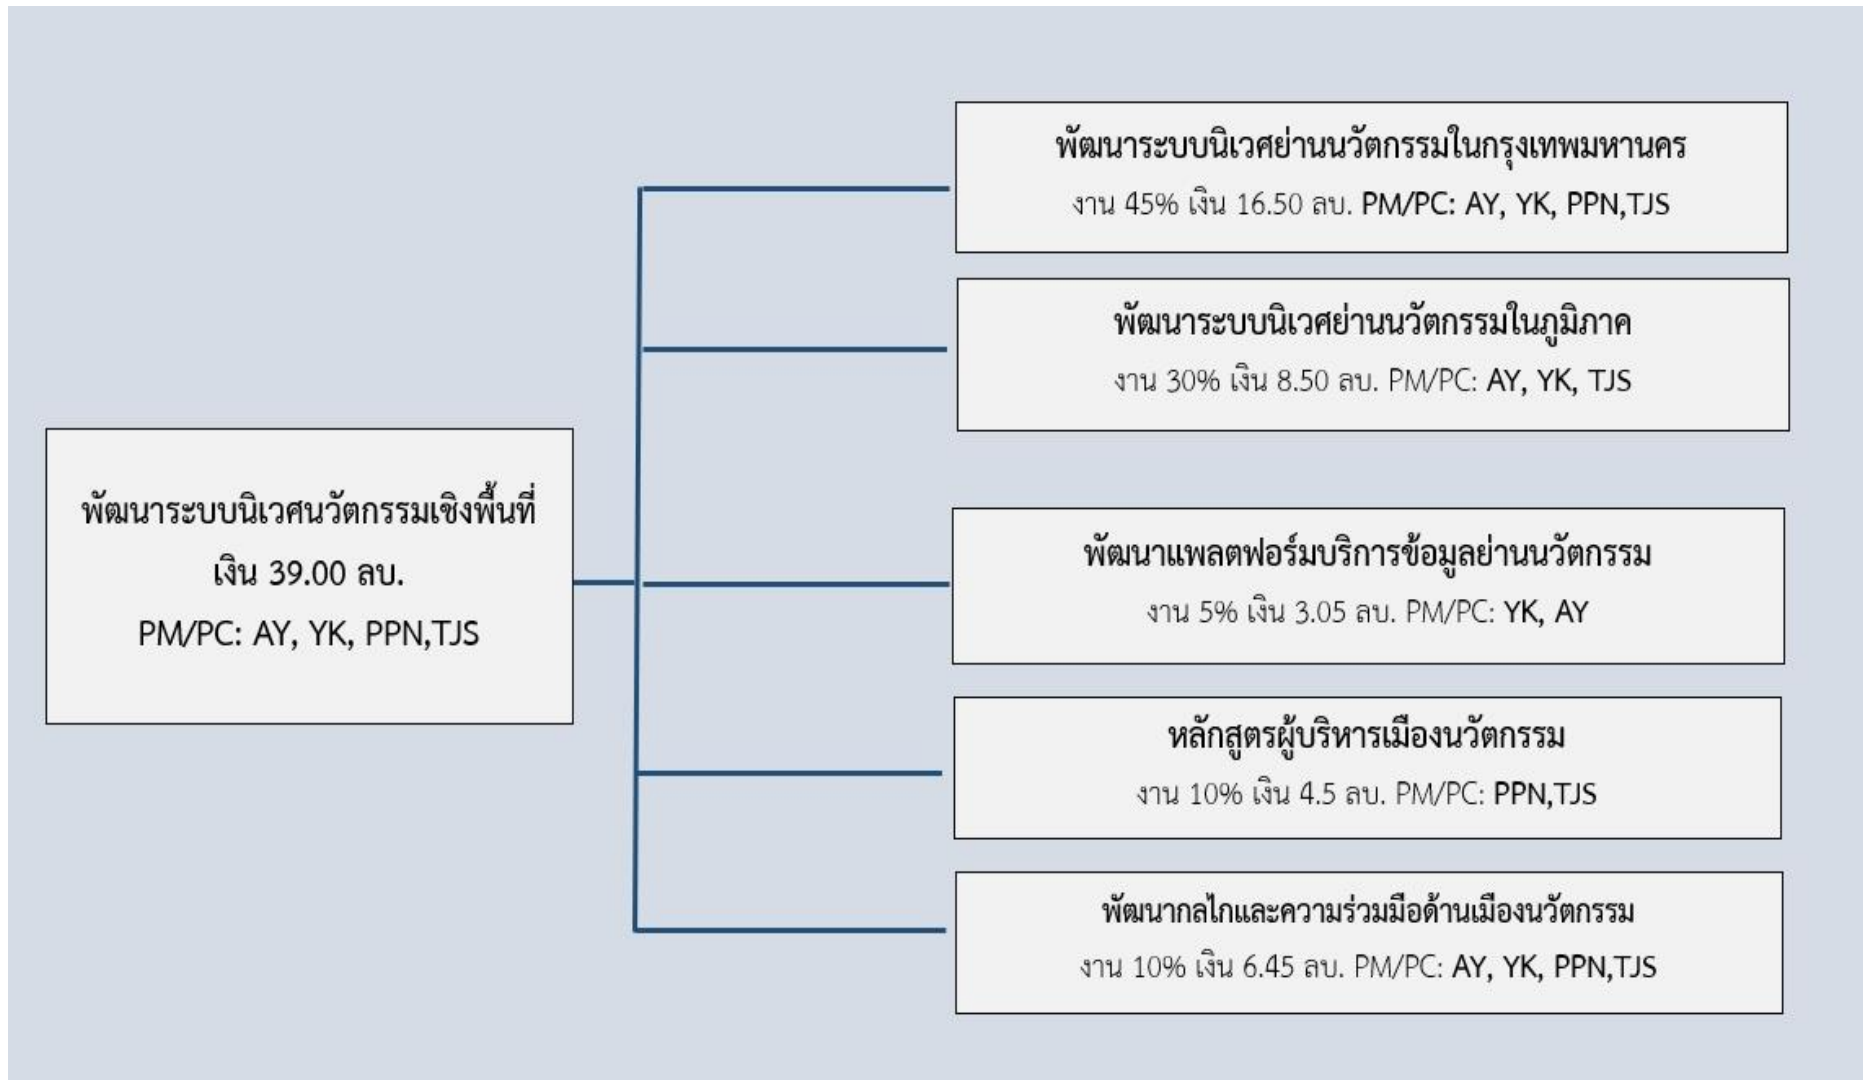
พัฒนาระบบนิเวศนวัตกรรมเชิงพื้นที่
เงิน 39.00 ลบ.
PM/PC: AY, YK, PPN,TJS

พัฒนาระบบนิเวศย่านนวัตกรรมในกรุงเทพมหานคร
งาน 45% เงิน 16.50 ลบ. PM/PC: AY, YK, PPN,TJS

พัฒนาระบบนิเวศย่านนวัตกรรมในภูมิภาค
งาน 30% เงิน 8.50 ลบ. PM/PC: AY, YK, TJS

พัฒนาแพลตฟอร์มบริการข้อมูลย่านนวัตกรรม
งาน 5% เงิน 3.05 ลบ. PM/PC: YK, AY

หลักสูตรผู้บริหารเมืองนวัตกรรม
งาน 10% เงิน 4.5 ลบ. PM/PC: PPN,TJS

พัฒนากลไกและความร่วมมือด้านเมืองนวัตกรรม
งาน 10% เงิน 6.45 ลบ. PM/PC: AY, YK, PPN,TJS